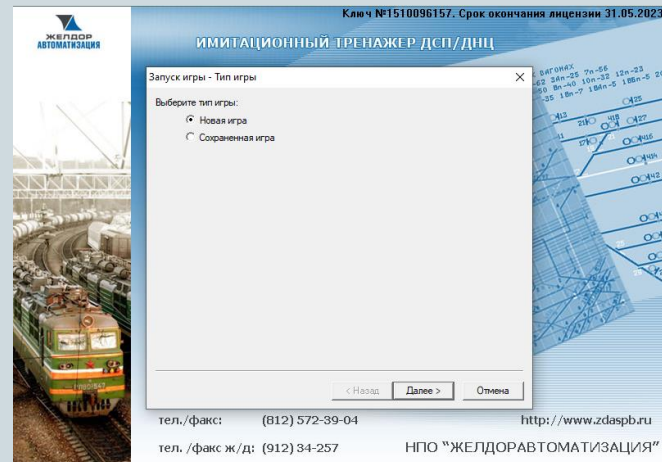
ЖЕЛДОР АВТОМАТИЗАЦИЯ

Ключ №1510096157. Срок окончания лицензии 31.05.2023

ИМИТАЦИОННЫЙ ТРЕНАЖЕР ДСП/ДНЦ

Запуск игры - Тип игры

Выберите тип игры:

Новая игра

Сохраненная игра

< Назад

Далее >

Отмена

тел./факс: (812) 572-39-04

http://www.zdaspb.ru

тел. /факс ж/д: (912) 34-257

НПО "ЖЕЛДОРАВТОМАТИЗАЦИЯ"